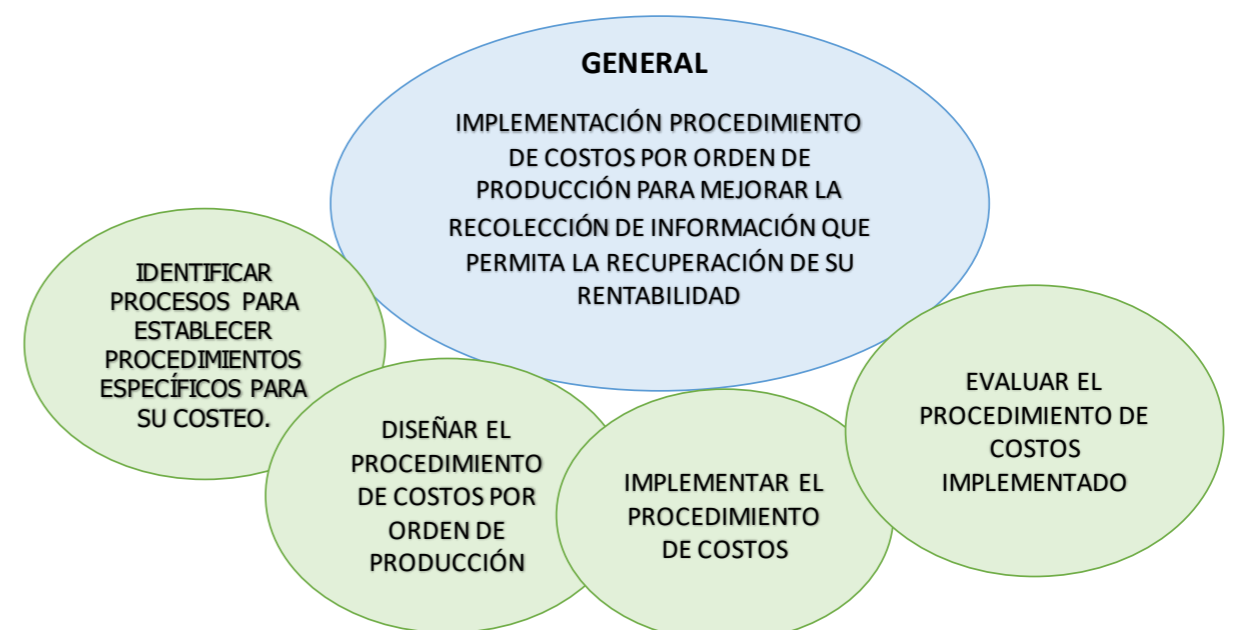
GENERAL

IMPLEMENTACIÓN PROCEDIMIENTO DE COSTOS POR ORDEN DE PRODUCCIÓN PARA MEJORAR LA RECOLECCIÓN DE INFORMACIÓN QUE PERMITA LA RECUPERACIÓN DE SU RENTABILIDAD

IDENTIFICAR PROCESOS PARA ESTABLECER PROCEDIMIENTOS ESPECÍFICOS PARA SU COSTEO.

DISEÑAR EL PROCEDIMIENTO DE COSTOS POR ORDEN DE PRODUCCIÓN

IMPLEMENTAR EL PROCEDIMIENTO DE COSTOS

EVALUAR EL PROCEDIMIENTO DE COSTOS IMPLEMENTADO